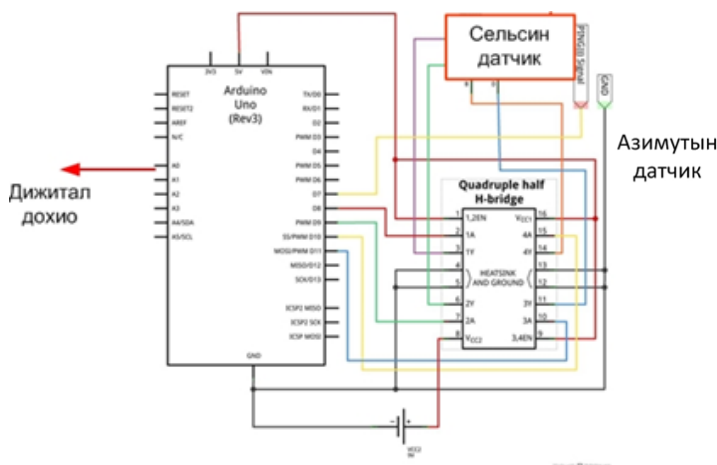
Сельсин датчик

PING))) Signal

GND

3V3 5V VIN

RESET
RESET2
AREF
N/C

Arduino Uno (Rev3)

A0
A1
A2
A3
A4/SDA
A5/SCL

TX/D0
RX/D1
D2
PWM D3
D4
PWM D5
PWM D6
D7
D8
PWM D9
SS/PWM D10
MOSI/PWM D11
MISO/D12
SCK/D13

ICSP2 MISO
ICSP2 SCK
ICSP MOSI

GND

Дижитал дохио

Азимутын датчик

Quadruple half H-bridge

1 1,2EN
2 1A
3 1Y
4
5
6 2Y
7 2A
8 $V_{CC2}$

$V_{CC1}$ 16
4A 15
4Y 14
13
12
3Y 11
3A 10
3,4EN 9

HEATSINK AND GROUND

VCC2
9V